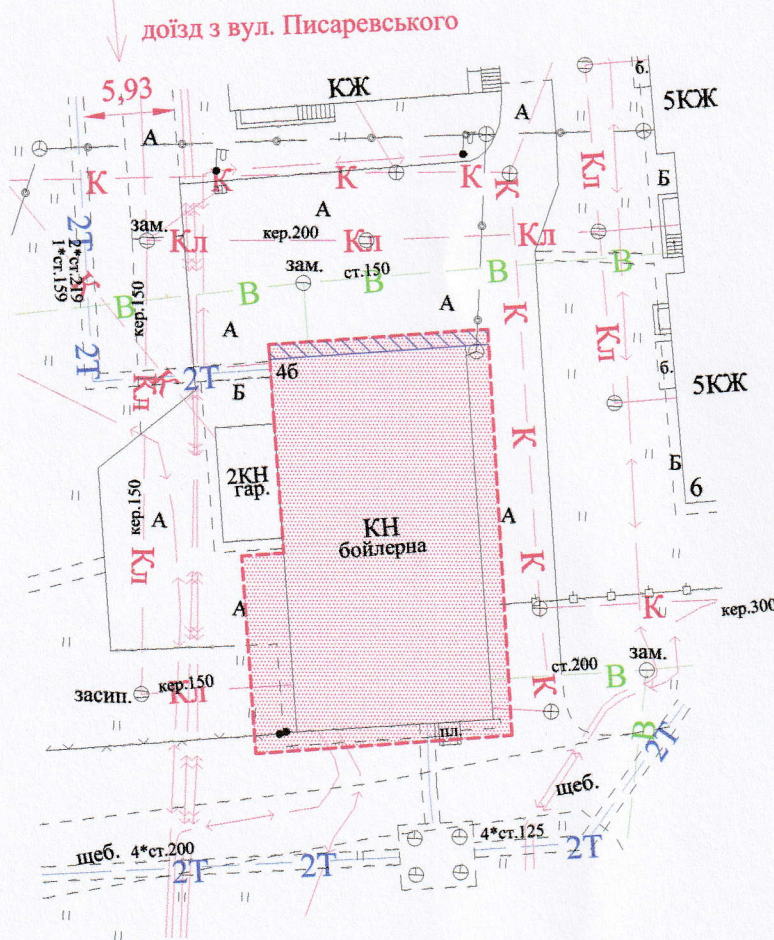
доїзд з вул. Писаревського

5,93

КЖ

б.

5КЖ

А

А

К

К

К

К

К

Кл

Б

2Т

зам.

кер.200

Кл

Кл

2*ст.219

1*ст.159

зам.

ст.150

В

В

В

В

В

кер.150

А

А

К

2Т

К

Кл

Кл

2Т

4б

б.

5КЖ

Б

К

Б

6

2КН

гар.

кер.150

А

К

КН

бойлерна

А

Кл

К

А

К

кер.300

ст.200

зам.

В

засип.

кер.150

Кл

К

пл.

В

2Т

щеб.

щеб.

4*ст.200

2Т

2Т

4*ст.125

2Т